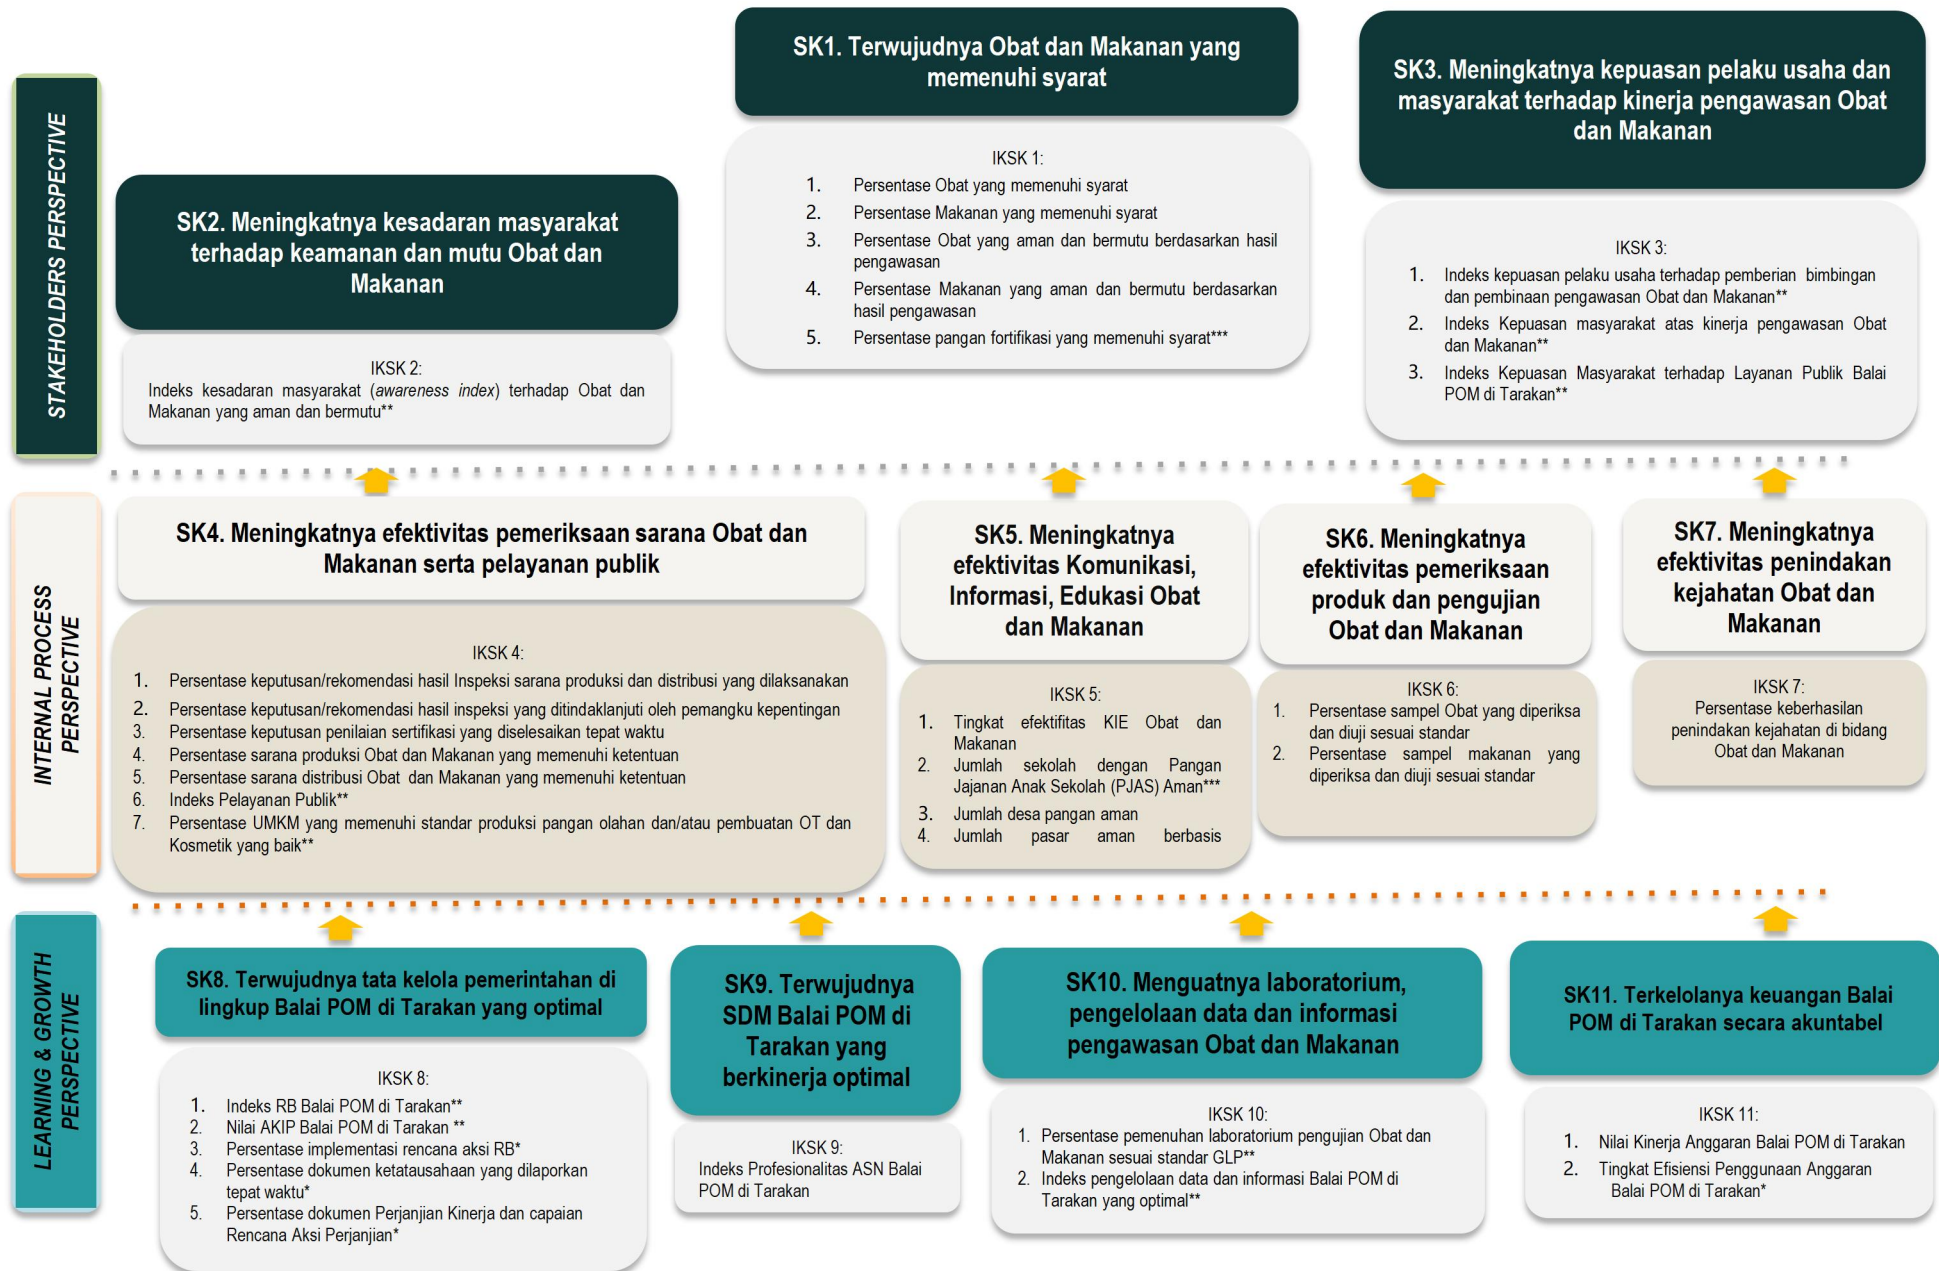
STAKEHOLDERS PERSPECTIVE

SK1. Terwujudnya Obat dan Makanan yang memenuhi syarat

IKSK 1:
1. Persentase Obat yang memenuhi syarat
2. Persentase Makanan yang memenuhi syarat
3. Persentase Obat yang aman dan bermutu berdasarkan hasil pengawasan
4. Persentase Makanan yang aman dan bermutu berdasarkan hasil pengawasan
5. Persentase pangan fortifikasi yang memenuhi syarat***

SK3. Meningkatnya kepuasan pelaku usaha dan masyarakat terhadap kinerja pengawasan Obat dan Makanan

IKSK 3:
1. Indeks kepuasan pelaku usaha terhadap pemberian bimbingan dan pembinaan pengawasan Obat dan Makanan**
2. Indeks Kepuasan masyarakat atas kinerja pengawasan Obat dan Makanan**
3. Indeks Kepuasan Masyarakat terhadap Layanan Publik Balai POM di Tarakan**

SK2. Meningkatnya kesadaran masyarakat terhadap keamanan dan mutu Obat dan Makanan

IKSK 2:
Indeks kesadaran masyarakat (awareness index) terhadap Obat dan Makanan yang aman dan bermutu**

INTERNAL PROCESS PERSPECTIVE

SK4. Meningkatnya efektivitas pemeriksaan sarana Obat dan Makanan serta pelayanan publik

IKSK 4:
1. Persentase keputusan/rekomendasi hasil Inspeksi sarana produksi dan distribusi yang dilaksanakan
2. Persentase keputusan/rekomendasi hasil inspeksi yang ditindaklanjuti oleh pemangku kepentingan
3. Persentase keputusan penilaian sertifikasi yang diselesaikan tepat waktu
4. Persentase sarana produksi Obat dan Makanan yang memenuhi ketentuan
5. Persentase sarana distribusi Obat dan Makanan yang memenuhi ketentuan
6. Indeks Pelayanan Publik**
7. Persentase UMKM yang memenuhi standar produksi pangan olahan dan/atau pembuatan OT dan Kosmetik yang baik**

SK5. Meningkatnya efektivitas Komunikasi, Informasi, Edukasi Obat dan Makanan

IKSK 5:
1. Tingkat efektifitas KIE Obat dan Makanan
2. Jumlah sekolah dengan Pangan Jajanan Anak Sekolah (PJAS) Aman***
3. Jumlah desa pangan aman
4. Jumlah pasar aman berbasis

SK6. Meningkatnya efektivitas pemeriksaan produk dan pengujian Obat dan Makanan

IKSK 6:
1. Persentase sampel Obat yang diperiksa dan diuji sesuai standar
2. Persentase sampel makanan yang diperiksa dan diuji sesuai standar

SK7. Meningkatnya efektivitas penindakan kejahatan Obat dan Makanan

IKSK 7:
Persentase keberhasilan penindakan kejahatan di bidang Obat dan Makanan

LEARNING & GROWTH PERSPECTIVE

SK8. Terwujudnya tata kelola pemerintahan di lingkup Balai POM di Tarakan yang optimal

IKSK 8:
1. Indeks RB Balai POM di Tarakan**
2. Nilai AKIP Balai POM di Tarakan **
3. Persentase implementasi rencana aksi RB*
4. Persentase dokumen ketatausahaan yang dilaporkan tepat waktu*
5. Persentase dokumen Perjanjian Kinerja dan capaian Rencana Aksi Perjanjian*

SK9. Terwujudnya SDM Balai POM di Tarakan yang berkinerja optimal

IKSK 9:
Indeks Profesionalitas ASN Balai POM di Tarakan

SK10. Menguatnya laboratorium, pengelolaan data dan informasi pengawasan Obat dan Makanan

IKSK 10:
1. Persentase pemenuhan laboratorium pengujian Obat dan Makanan sesuai standar GLP**
2. Indeks pengelolaan data dan informasi Balai POM di Tarakan yang optimal**

SK11. Terkelolanya keuangan Balai POM di Tarakan secara akuntabel

IKSK 11:
1. Nilai Kinerja Anggaran Balai POM di Tarakan
2. Tingkat Efisiensi Penggunaan Anggaran Balai POM di Tarakan*